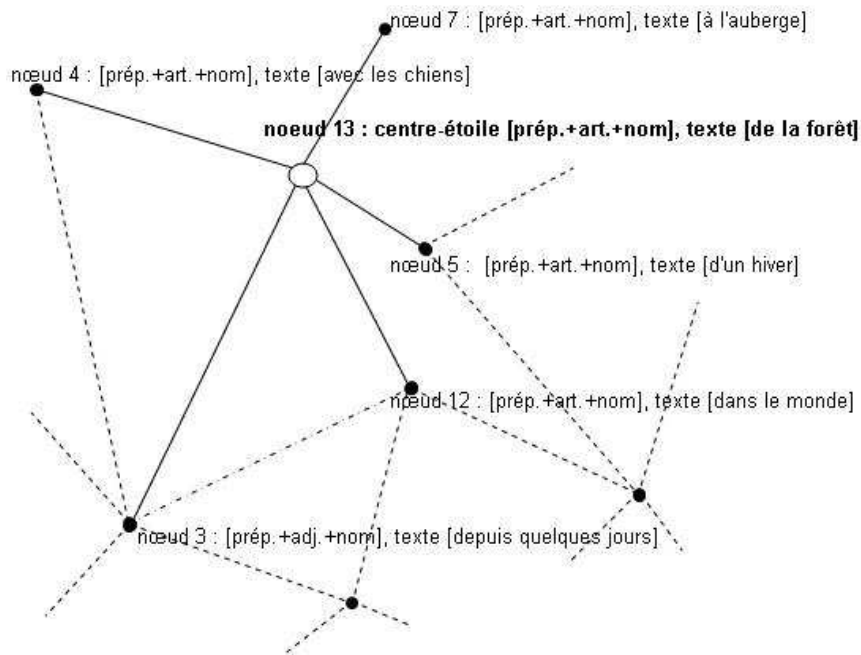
nœud 7 : [prép.+art.+nom], texte [à l'auberge]

nœud 4 : [prép.+art.+nom], texte [avec les chiens]

noeud 13 : centre-étoile [prép.+art.+nom], texte [de la forêt]

nœud 5 : [prép.+art.+nom], texte [d'un hiver]

nœud 12 : [prép.+art.+nom], texte [dans le monde]

nœud 3 : [prép.+adj.+nom], texte [depuis quelques jours]